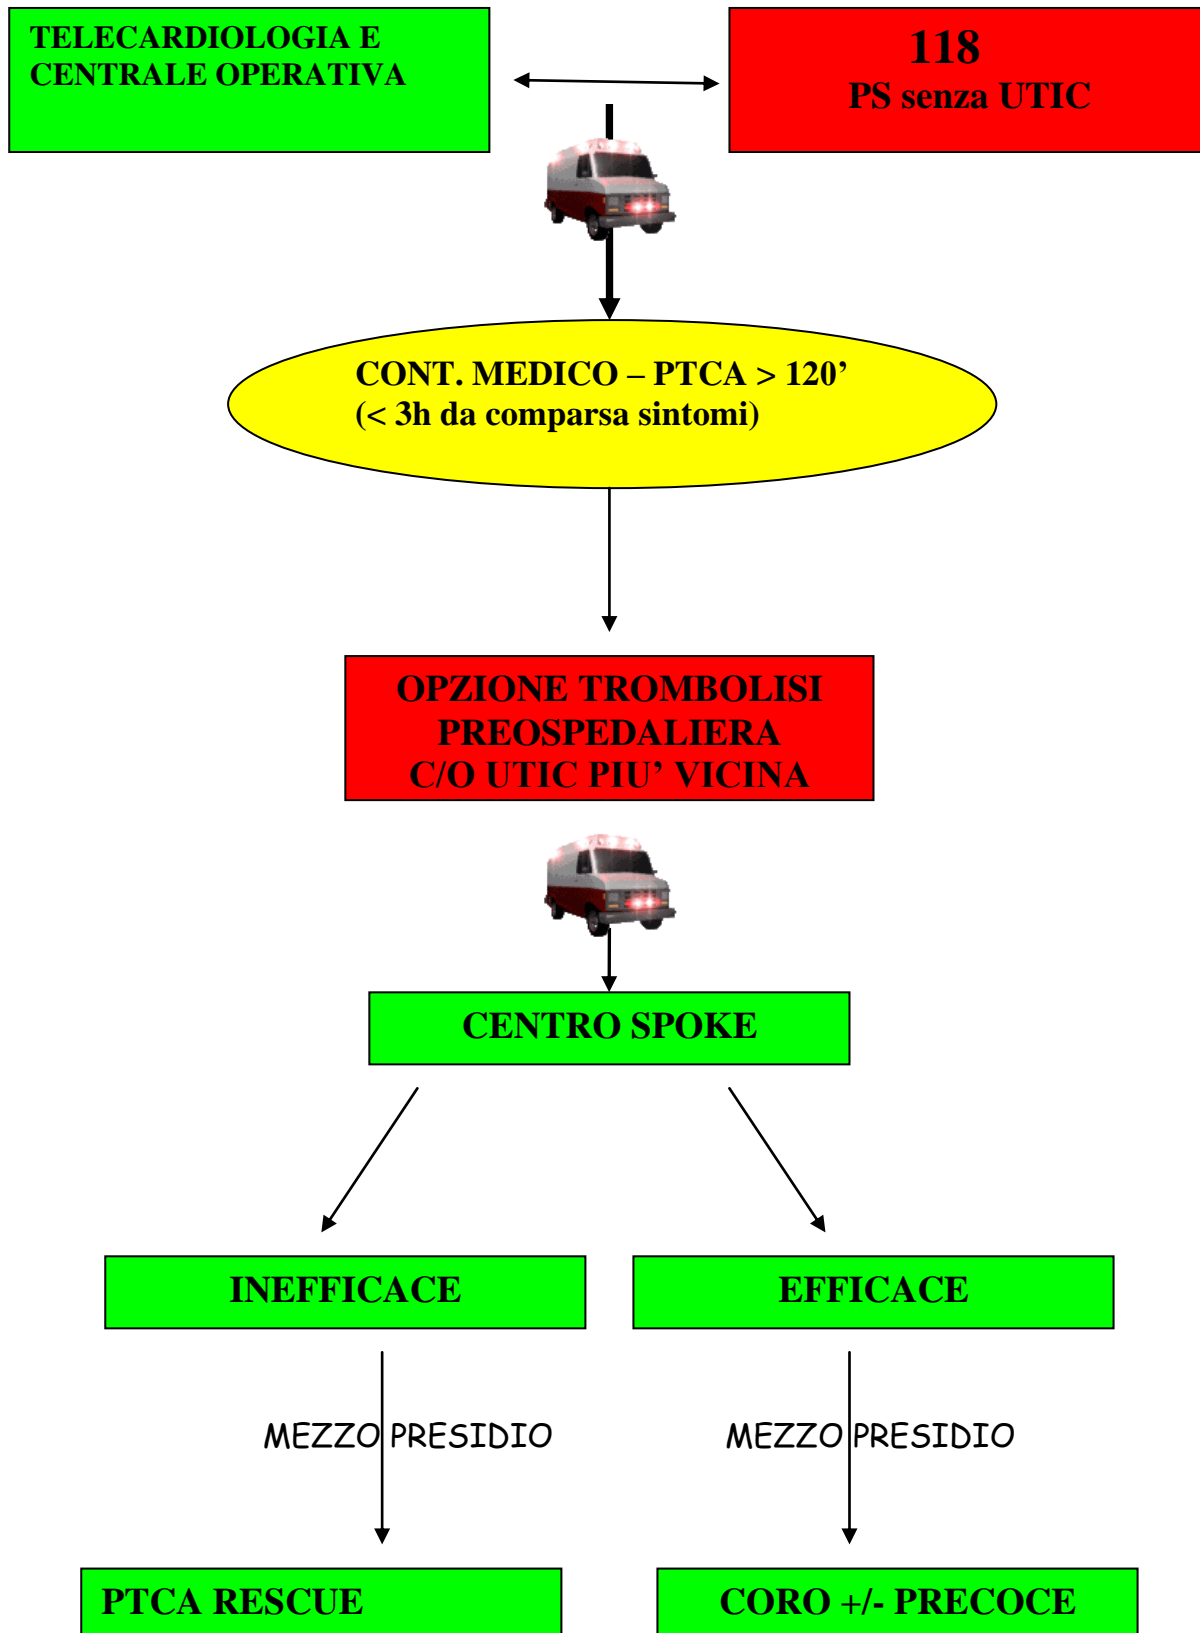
TELECARDIOLOGIA E CENTRALE OPERATIVA

118
PS senza UTIC

CONT. MEDICO – PTCA > 120’
(< 3h da comparsa sintomi)

OPZIONE TROMBOLISI PREOSPEDALIERA C/O UTIC PIU’ VICINA

CENTRO SPOKE

INEFFICACE

EFFICACE

MEZZO PRESIDIO

MEZZO PRESIDIO

PTCA RESCUE

CORO +/- PRECOCE